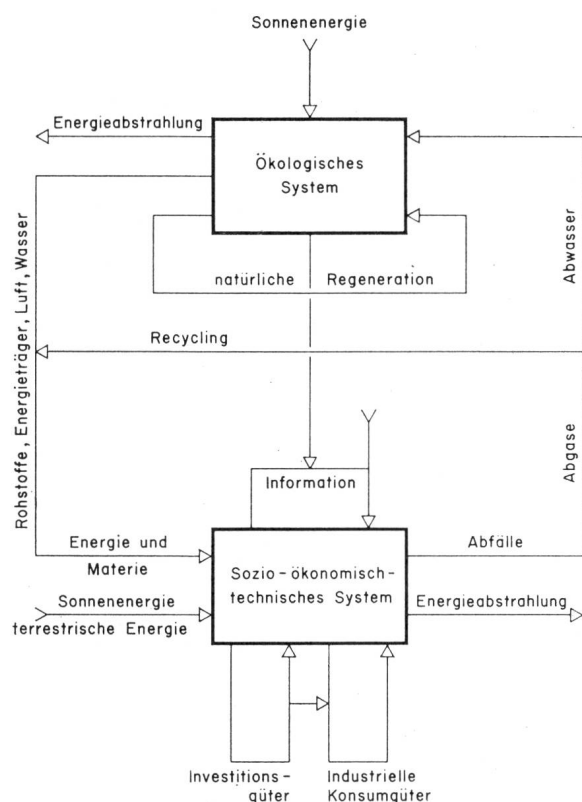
Sonnenenergie

Energieabstrahlung

Ökologisches System

natürliche Regeneration

Abwasser

Recycling

Rohstoffe, Energieträger, Luft, Wasser

Abgase

Information

Energie und Materie

Abfälle

Sozio-ökonomisch-technisches System

Sonnenenergie

terrestrische Energie

Energieabstrahlung

Investitionsgüter

Industrielle Konsumgüter